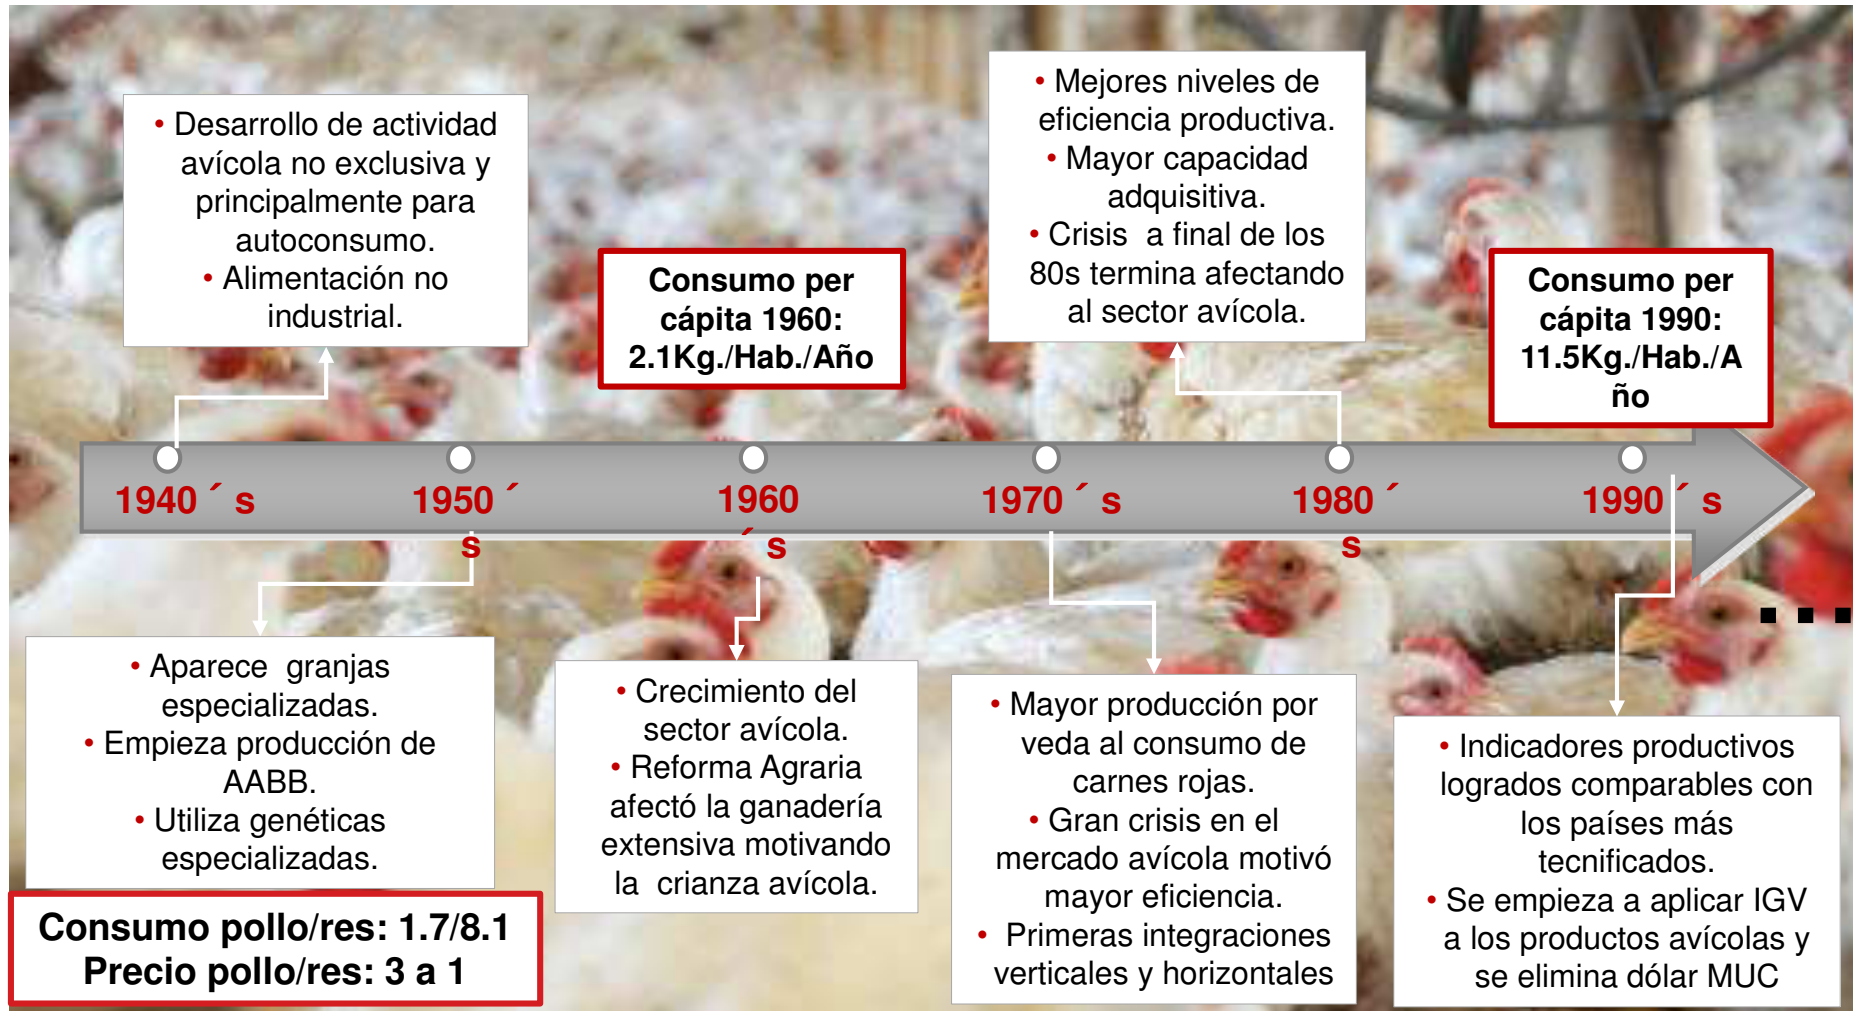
• Desarrollo de actividad avícola no exclusiva y principalmente para autoconsumo.
• Alimentación no industrial.

Consumo per cápita 1960: 2.1Kg./Hab./Año

• Mejores niveles de eficiencia productiva.
• Mayor capacidad adquisitiva.
• Crisis a final de los 80s termina afectando al sector avícola.

Consumo per cápita 1990: 11.5Kg./Hab./Año

1940´s

1950´s

1960´s

1970´s

1980´s

1990´s

...

• Aparece granjas especializadas.
• Empieza producción de AABB.
• Utiliza genéticas especializadas.

Consumo pollo/res: 1.7/8.1
Precio pollo/res: 3 a 1

• Crecimiento del sector avícola.
• Reforma Agraria afectó la ganadería extensiva motivando la crianza avícola.

• Mayor producción por veda al consumo de carnes rojas.
• Gran crisis en el mercado avícola motivó mayor eficiencia.
• Primeras integraciones verticales y horizontales

• Indicadores productivos logrados comparables con los países más tecnificados.
• Se empieza a aplicar IGV a los productos avícolas y se elimina dólar MUC